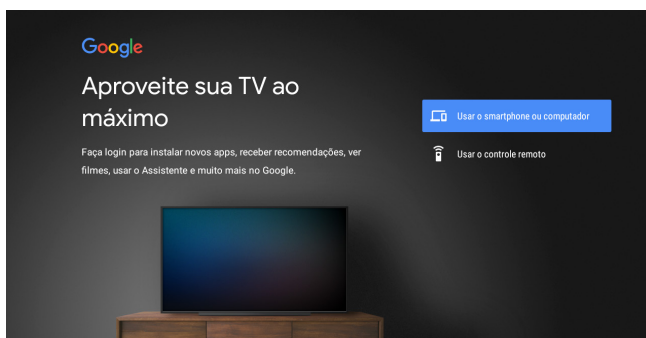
Google

Aproveite sua TV ao máximo

Faça login para instalar novos apps, receber recomendações, ver filmes, usar o Assistente e muito mais no Google.

Usar o smartphone ou computador

Usar o controle remoto